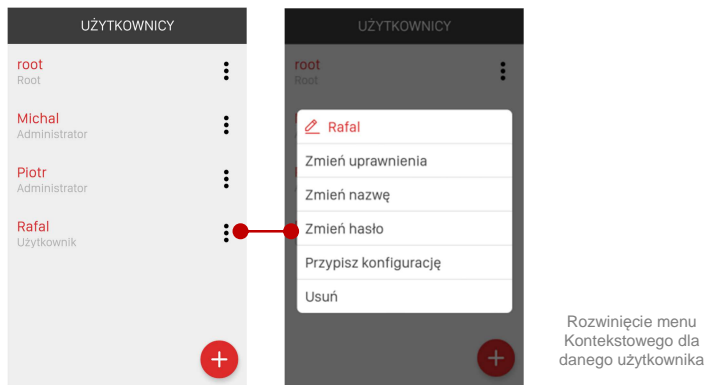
UŻYTKOWNICY

root
Root

Michal
Administrator

Piotr
Administrator

Rafal
Użytkownik

+

UŻYTKOWNICY

root
Root

Rafal

Zmień uprawnienia

Zmień nazwę

Zmień hasło

Przypisz konfigurację

Usuń

+

Rozwinięcie menu Kontekstowego dla danego użytkownika